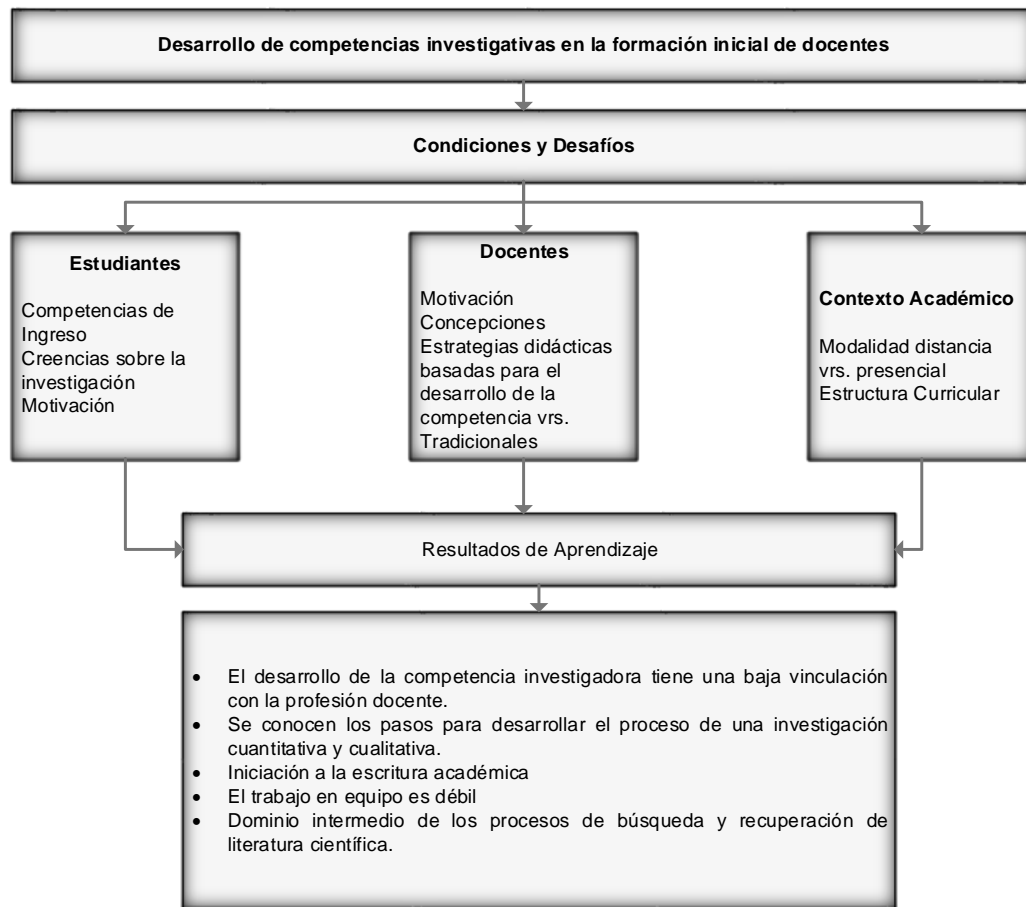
Desarrollo de competencias investigativas en la formación inicial de docentes

Condiciones y Desafíos

Estudiantes

Competencias de Ingreso
Creencias sobre la investigación
Motivación

Docentes

Motivación
Concepciones
Estrategias didácticas basadas para el desarrollo de la competencia vrs. Tradicionales

Contexto Académico

Modalidad distancia vrs. presencial
Estructura Curricular

Resultados de Aprendizaje

- El desarrollo de la competencia investigadora tiene una baja vinculación con la profesión docente.
- Se conocen los pasos para desarrollar el proceso de una investigación cuantitativa y cualitativa.
- Iniciación a la escritura académica
- El trabajo en equipo es débil
- Dominio intermedio de los procesos de búsqueda y recuperación de literatura científica.